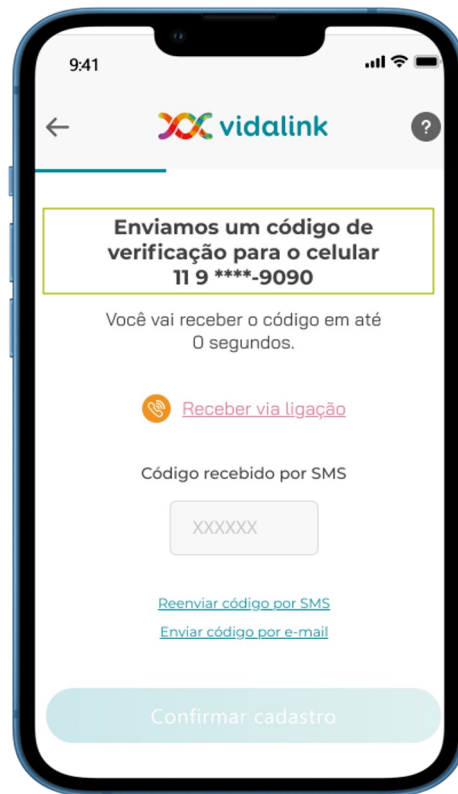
9:41

vidalink

?

Enviamos um código de verificação para o celular 11 9 ****-9090

Você vai receber o código em até 0 segundos.

Receber via ligação

Código recebido por SMS

XXXXXX

Reenviar código por SMS

Enviar código por e-mail

Confirmar cadastro